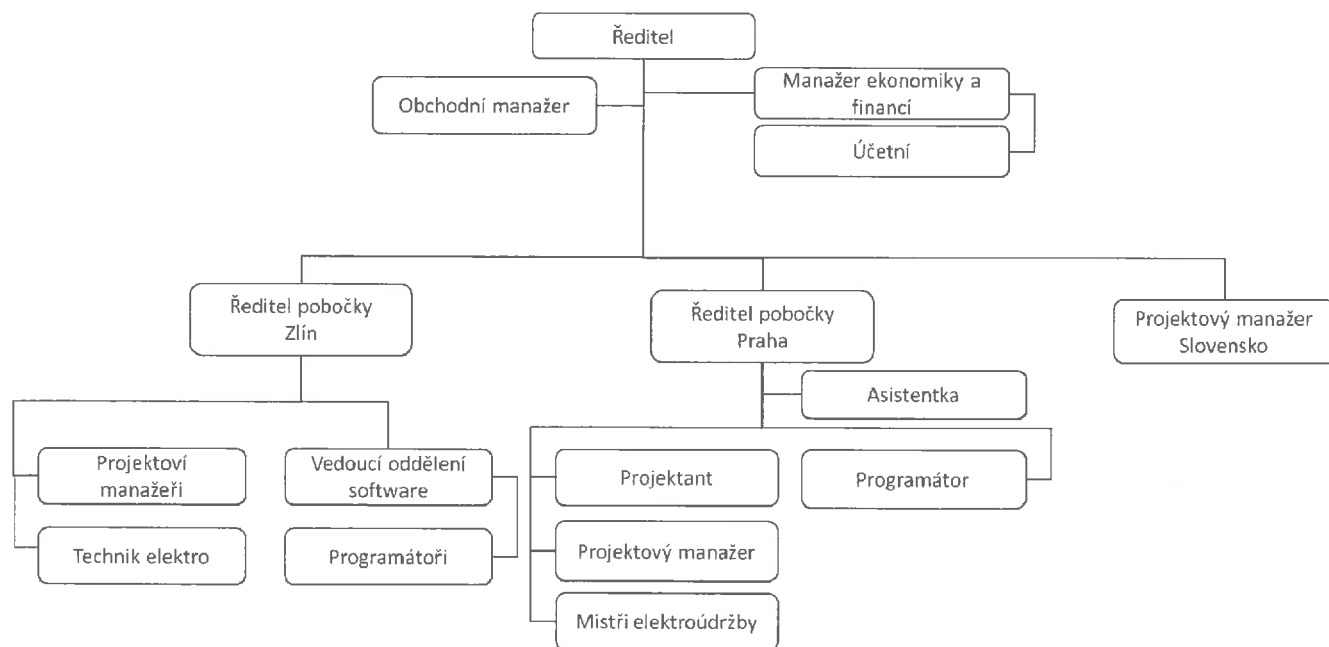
Ředitel

Obchodní manažer

Manažer ekonomiky a financí

Účetní

Ředitel pobočky Zlín

Ředitel pobočky Praha

Projektový manažer Slovensko

Asistentka

Projektoví manažeři

Vedoucí oddělení software

Projektant

Programátor

Technik elektro

Programátoři

Projektový manažer

Mistři elektroúdržby